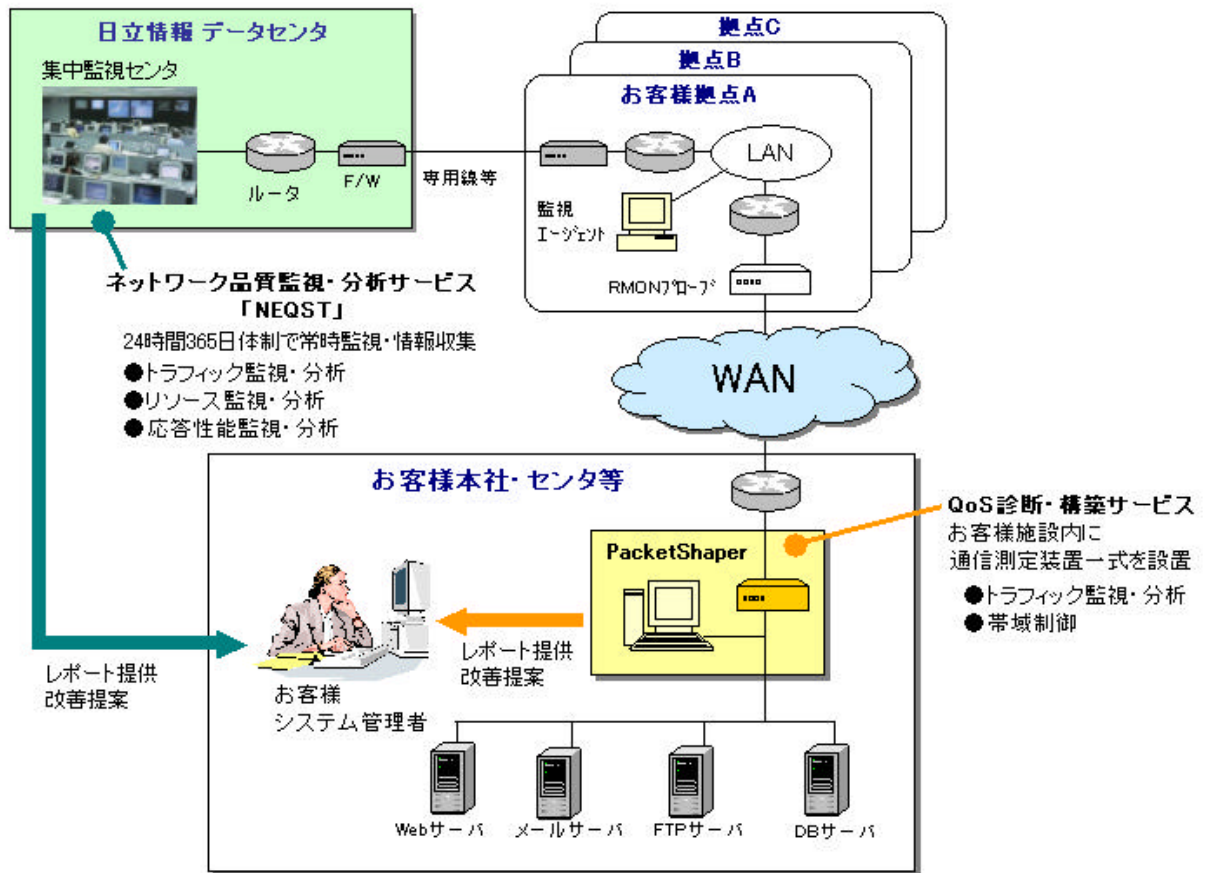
日立情報 データセンタ

集中監視センタ

ルータ

F/W

専用線等

拠点C

拠点B

お客様拠点A

LAN

監視
エージェント

RMONプローブ

ネットワーク品質監視・分析サービス
「NEQST」

24時間365日体制で常時監視・情報収集

●トラフィック監視・分析
●リソース監視・分析
●応答性能監視・分析

WAN

お客様本社・センタ等

QoS診断・構築サービス
お客様施設内に
通信測定装置一式を設置

●トラフィック監視・分析
●帯域制御

PacketShaper

レポート提供
改善提案

レポート提供
改善提案

お客様
システム管理者

Webサーバ

メールサーバ

FTPサーバ

DBサーバ